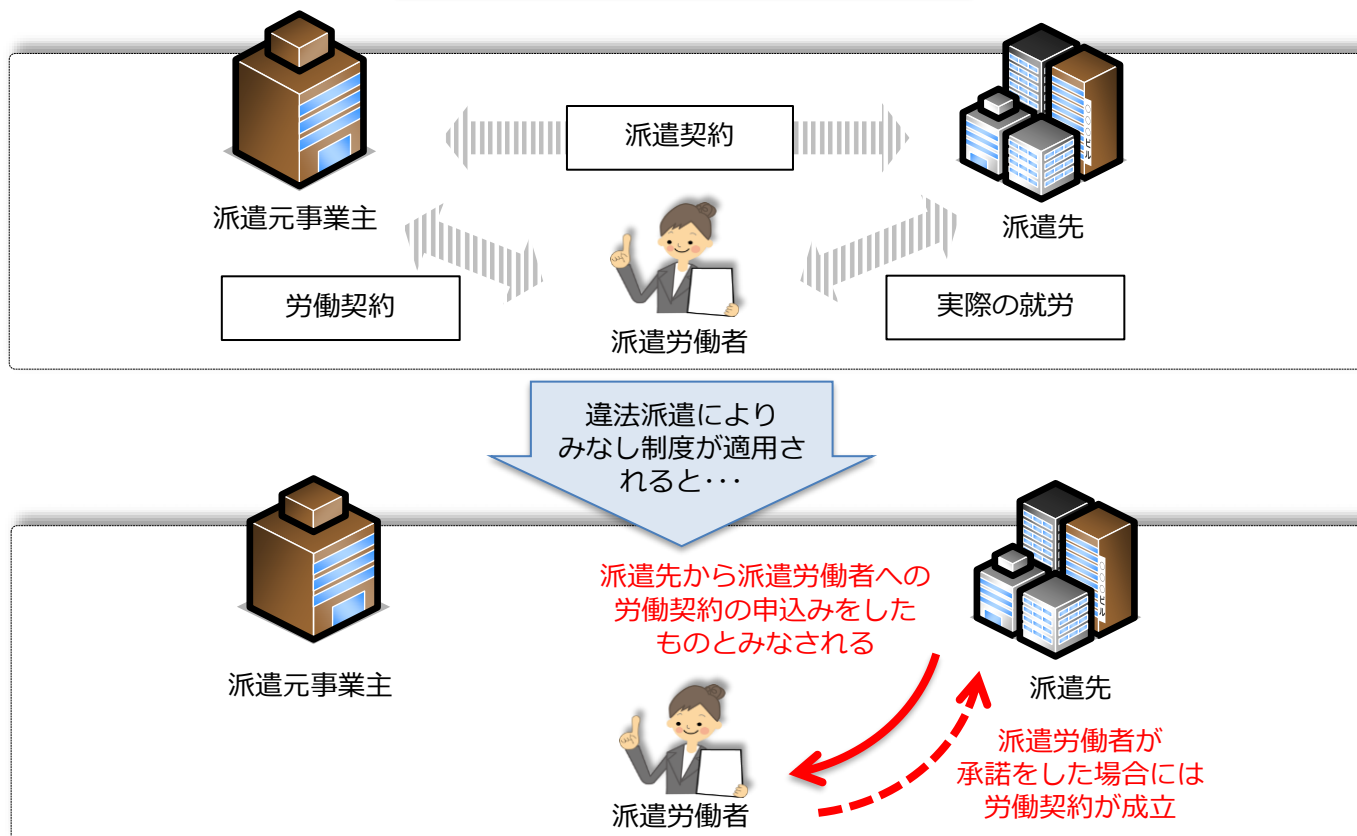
派遣契約

派遣元事業主

派遣先

労働契約

派遣労働者

実際の就労

違法派遣により
みなし制度が適用されると･･･

派遣先から派遣労働者への
労働契約の申込みをした
ものとみなされる

派遣元事業主

派遣先

派遣労働者

派遣労働者が
承諾をした場合には
労働契約が成立